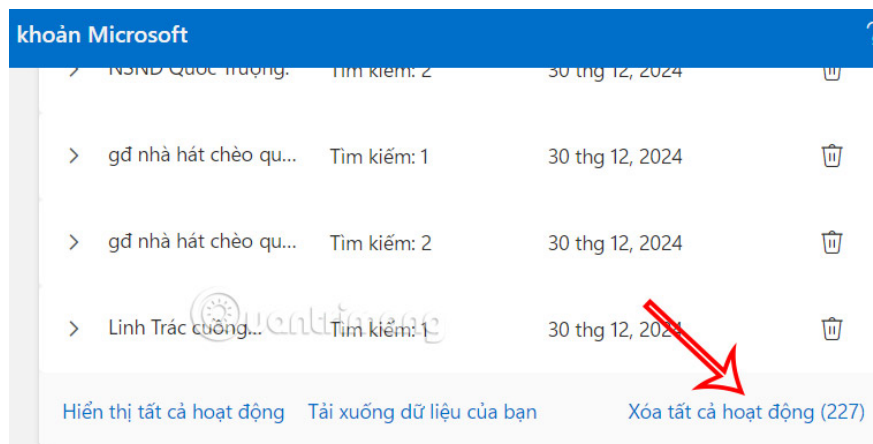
khoản Microsoft

NSND Quốc Trượng... Tìm kiếm: 2 30 thg 12, 2024

gđ nhà hát chèo qu... Tìm kiếm: 1 30 thg 12, 2024

gđ nhà hát chèo qu... Tìm kiếm: 2 30 thg 12, 2024

Linh Trác cuồng... Tìm kiếm: 1 30 thg 12, 2024

Hiển thị tất cả hoạt động Tải xuống dữ liệu của bạn Xóa tất cả hoạt động (227)